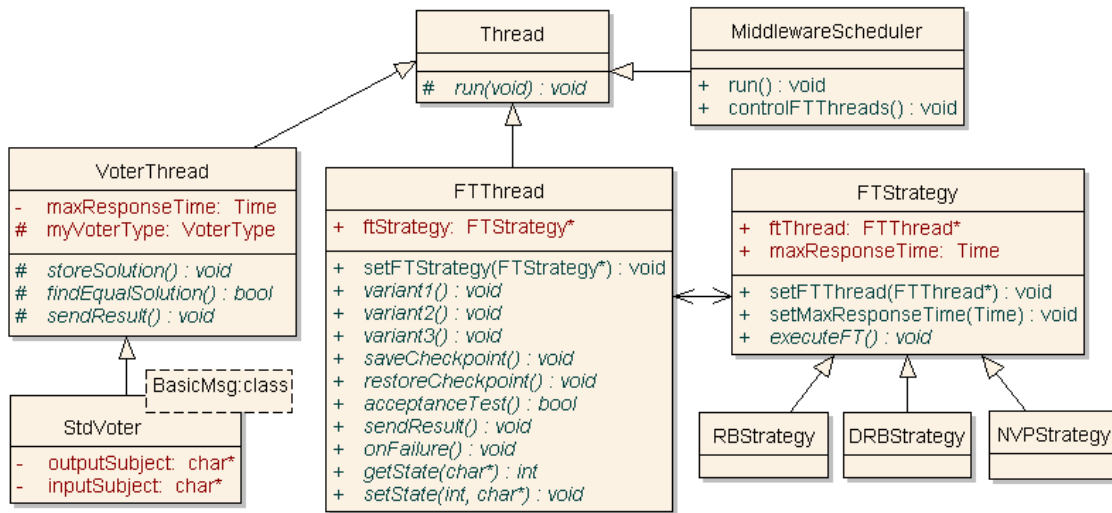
Thread

# run(void) : void

MiddlewareScheduler

+ run() : void
+ controlFTThreads() : void

VoterThread

- maxResponseTime: Time
# myVoterType: VoterType

# storeSolution() : void
# findEqualSolution() : bool
# sendResult() : void

FTThread

+ ftStrategy: FTStrategy*

+ setFTStrategy(FTStrategy*) : void
+ variant1() : void
+ variant2() : void
+ variant3() : void
+ saveCheckpoint() : void
+ restoreCheckpoint() : void
+ acceptanceTest() : bool
+ sendResult() : void
+ onFailure() : void
+ getState(char*) : int
+ setState(int, char*) : void

FTStrategy

+ ftThread: FTThread*
+ maxResponseTime: Time

+ setFTThread(FTThread*) : void
+ setMaxResponseTime(Time) : void
+ executeFT() : void

BasicMsg:class

StdVoter

- outputSubject: char*
- inputSubject: char*

RBStrategy

DRBStrategy

NVPStrategy